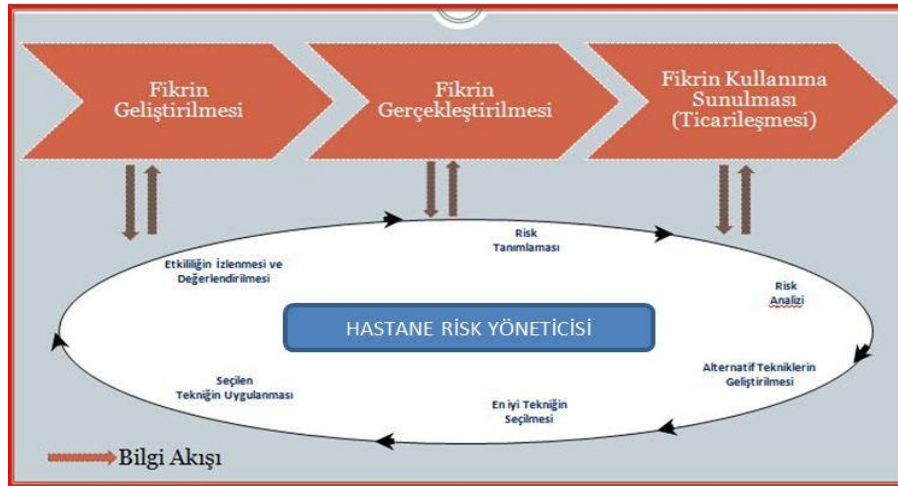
Fikrin Geliştirilmesi

Fikrin Gerçekleştirilmesi

Fikrin Kullanıma Sunulması (Ticarileşmesi)

Risk Tanımlaması

Etkililiğin İzlenmesi ve Değerlendirilmesi

Risk Analizi

HASTANE RİSK YÖNETİCİSİ

Seçilen Tekniğin Uygulanması

Alternatif Tekniklerin Geliştirilmesi

En iyi Tekniğin Seçilmesi

Bilgi Akışı